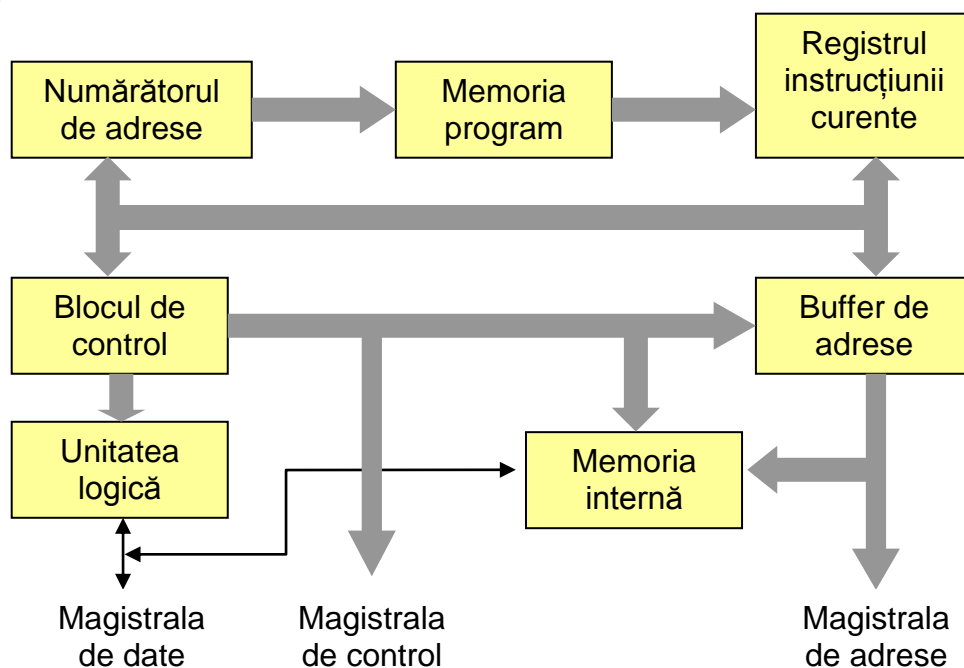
Numărătorul de adrese

Memoria program

Registrul instrucțiunii curente

Blocul de control

Buffer de adrese

Unitatea logică

Memoria internă

Magistrala de date

Magistrala de control

Magistrala de adrese